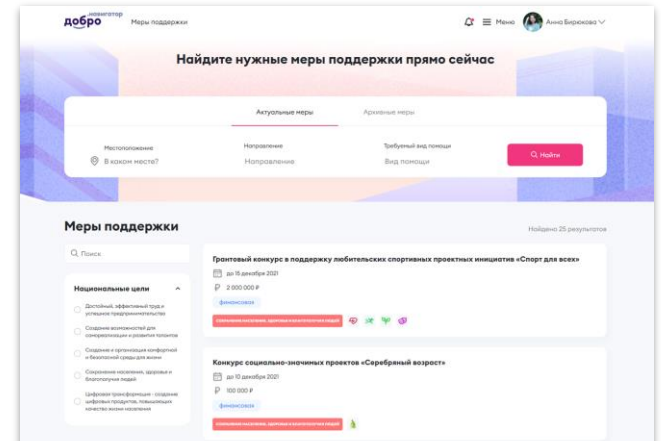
добро навигатор Меры поддержки

Меню Анна Бирюкова

Найдите нужные меры поддержки прямо сейчас

Актуальные меры Архивные меры

Местоположение
В каком месте?

Направление
Направление

Требуемый вид помощи
Вид помощи

Найти

Меры поддержки

Найдено 25 результатов

Поиск

Национальные цели

Достойный, эффективный труд и успешное предпринимательство

Создание возможностей для самореализации и развития талантов

Создание и организация комфортной и безопасной среды для жизни

Сохранение населения, здоровья и благополучия людей

Цифровая трансформация - создание цифровых продуктов, повышающих качество жизни населения

Грантовый конкурс в поддержку любительских спортивных проектных инициатив «Спорт для всех»

до 15 декабря 2021

2 000 000 ₽

финансовая

Сохранение населения, здоровья и благополучия людей

Конкурс социально-значимых проектов «Серебряный возраст»

до 10 декабря 2021

100 000 ₽

финансовая

Сохранение населения, здоровья и благополучия людей